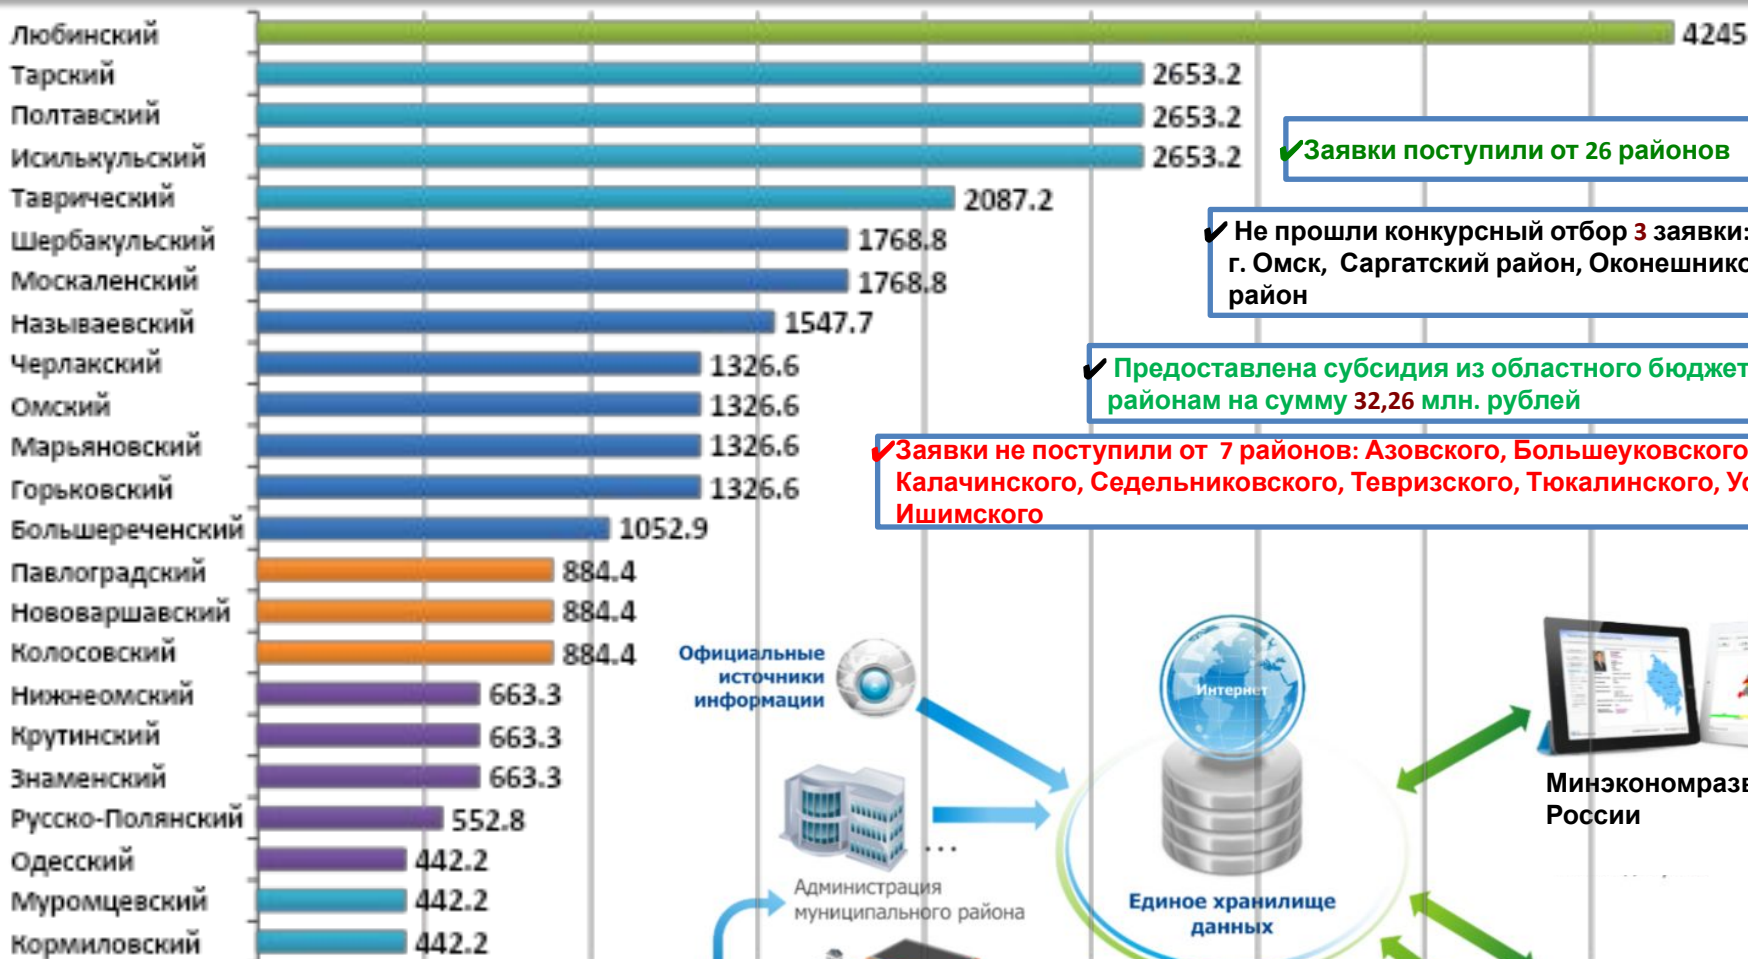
Любинский 4245
Тарский 2653.2
Полтавский 2653.2
Исилькульский 2653.2
Таврический 2087.2
Шербакульский 1768.8
Москаленский 1768.8
Называевский 1547.7
Черлакский 1326.6
Омский 1326.6
Марьяновский 1326.6
Горьковский 1326.6
Большереченский 1052.9
Павлоградский 884.4
Нововаршавский 884.4
Колосовский 884.4
Нижнеомский 663.3
Крутинский 663.3
Знаменский 663.3
Русско-Полянский 552.8
Одесский 442.2
Муромцевский 442.2
Кормиловский 442.2

✔Заявки поступили от 26 районов

✔ Не прошли конкурсный отбор 3 заявки: г. Омск, Саргатский район, Оконешнико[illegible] район

✔ Предоставлена субсидия из областного бюджет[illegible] районам на сумму 32,26 млн. рублей

✔Заявки не поступили от 7 районов: Азовского, Большеуковского Калачинского, Седельниковского, Тевризского, Тюкалинского, У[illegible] Ишимского

Официальные источники информации

Интернет

Администрация муниципального района

Единое хранилище данных

Минэкономраз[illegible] России